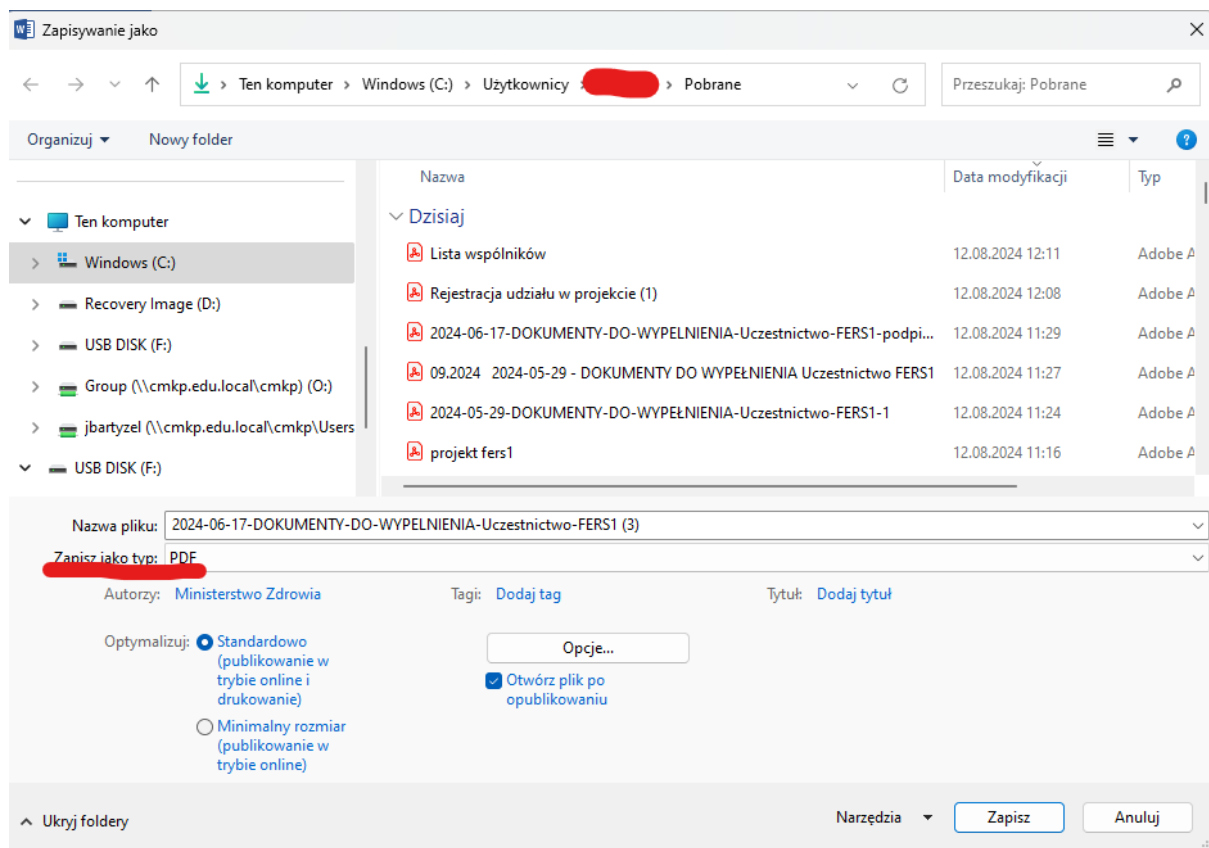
Zapisywanie jako

Ten komputer > Windows (C:) > Użytkownicy > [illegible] > Pobrane

Przeszukaj: Pobrane

Organizuj ▾ Nowy folder

Ten komputer
Windows (C:)
Recovery Image (D:)
USB DISK (F:)
Group (\\cmkp.edu.local\cmkp) (O:)
jbartyzel (\\cmkp.edu.local\cmkp\Users
USB DISK (F:)

| Nazwa | Data modyfikacji | Typ |
|---|---|---|
| Dzisiaj | | |
| Lista wspólników | 12.08.2024 12:11 | Adobe A |
| Rejestracja udziału w projekcie (1) | 12.08.2024 12:08 | Adobe A |
| 2024-06-17-DOKUMENTY-DO-WYPELNIENIA-Uczestnictwo-FERS1-podpi... | 12.08.2024 11:29 | Adobe A |
| 09.2024 2024-05-29 - DOKUMENTY DO WYPEŁNIENIA Uczestnictwo FERS1 | 12.08.2024 11:27 | Adobe A |
| 2024-05-29-DOKUMENTY-DO-WYPEŁNIENIA-Uczestnictwo-FERS1-1 | 12.08.2024 11:24 | Adobe A |
| projekt fers1 | 12.08.2024 11:16 | Adobe A |

Nazwa pliku: 2024-06-17-DOKUMENTY-DO-WYPELNIENIA-Uczestnictwo-FERS1 (3)
Zapisz jako typ: PDF

Autorzy: Ministerstwo Zdrowia
Tagi: Dodaj tag
Tytuł: Dodaj tytuł

Optymalizuj: Standardowo (publikowanie w trybie online i drukowanie)
Minimalny rozmiar (publikowanie w trybie online)

Opcje...
Otwórz plik po opublikowaniu

Ukryj foldery
Narzędzia
Zapisz
Anuluj